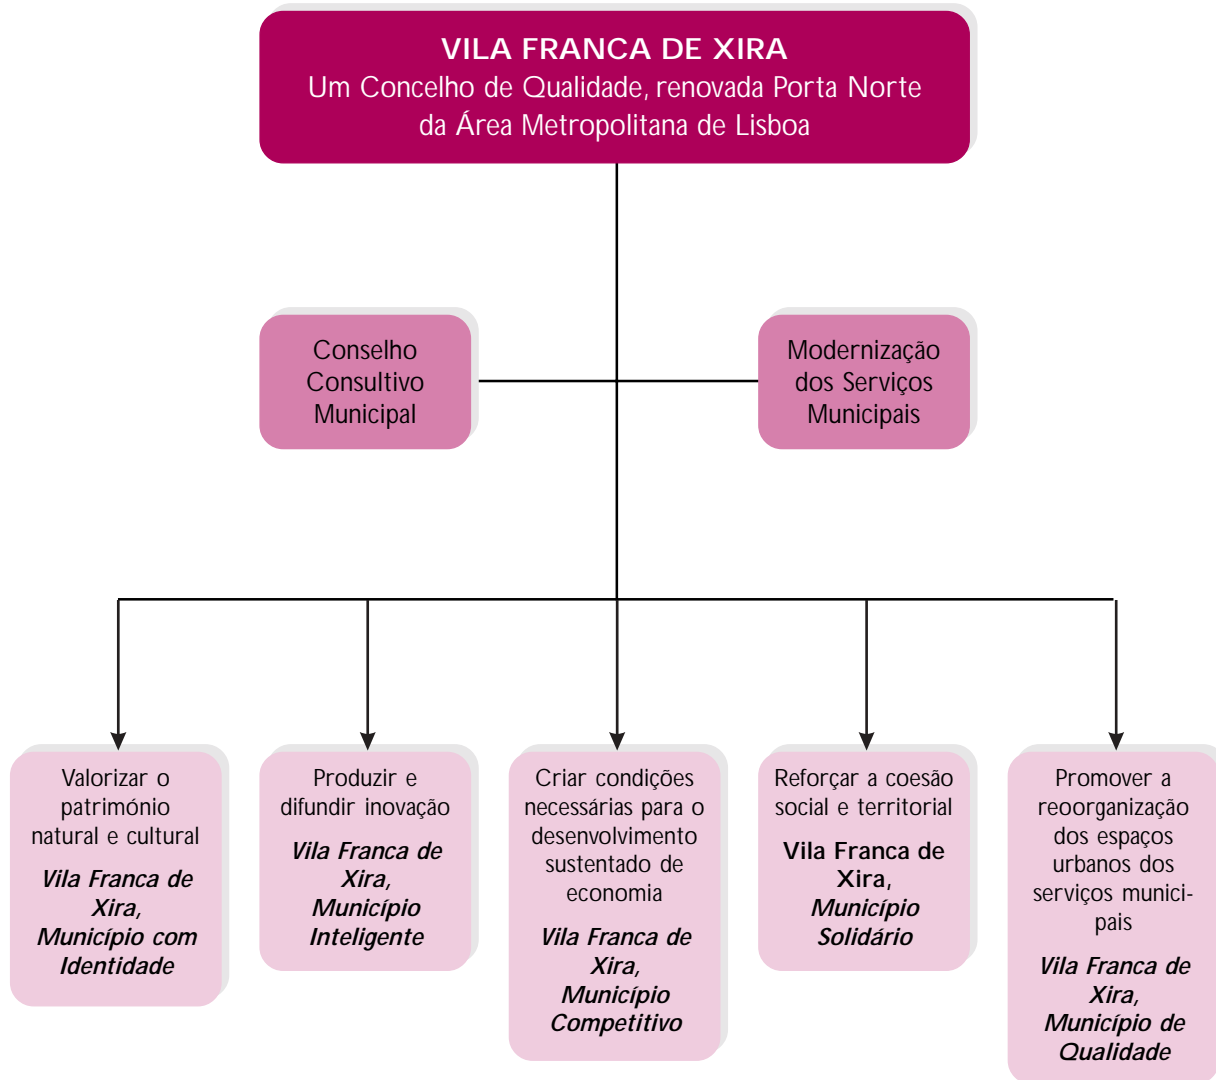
VILA FRANCA DE XIRA
Um Concelho de Qualidade, renovada Porta Norte da Área Metropolitana de Lisboa

Conselho Consultivo Municipal

Modernização dos Serviços Municipais

Valorizar o património natural e cultural
Vila Franca de Xira, Município com Identidade

Produzir e difundir inovação
Vila Franca de Xira, Município Inteligente

Criar condições necessárias para o desenvolvimento sustentado de economia
Vila Franca de Xira, Município Competitivo

Reforçar a coesão social e territorial
Vila Franca de Xira, Município Solidário

Promover a reorganização dos espaços urbanos dos serviços municipais
Vila Franca de Xira, Município de Qualidade